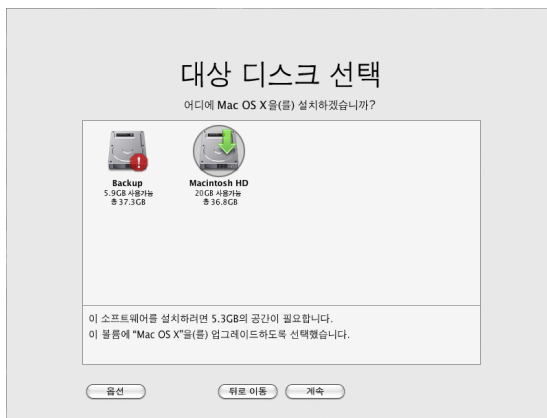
대상 디스크 선택

어디에 Mac OS X을(를) 설치하겠습니까?

Backup
5.9GB 사용가능
총 37.3GB

Macintosh HD
20GB 사용가능
총 36.8GB

이 소프트웨어를 설치하려면 5.3GB의 공간이 필요합니다.
이 볼륨에 "Mac OS X"을(를) 업그레이드하도록 선택했습니다.

옵션

뒤로 이동

계속